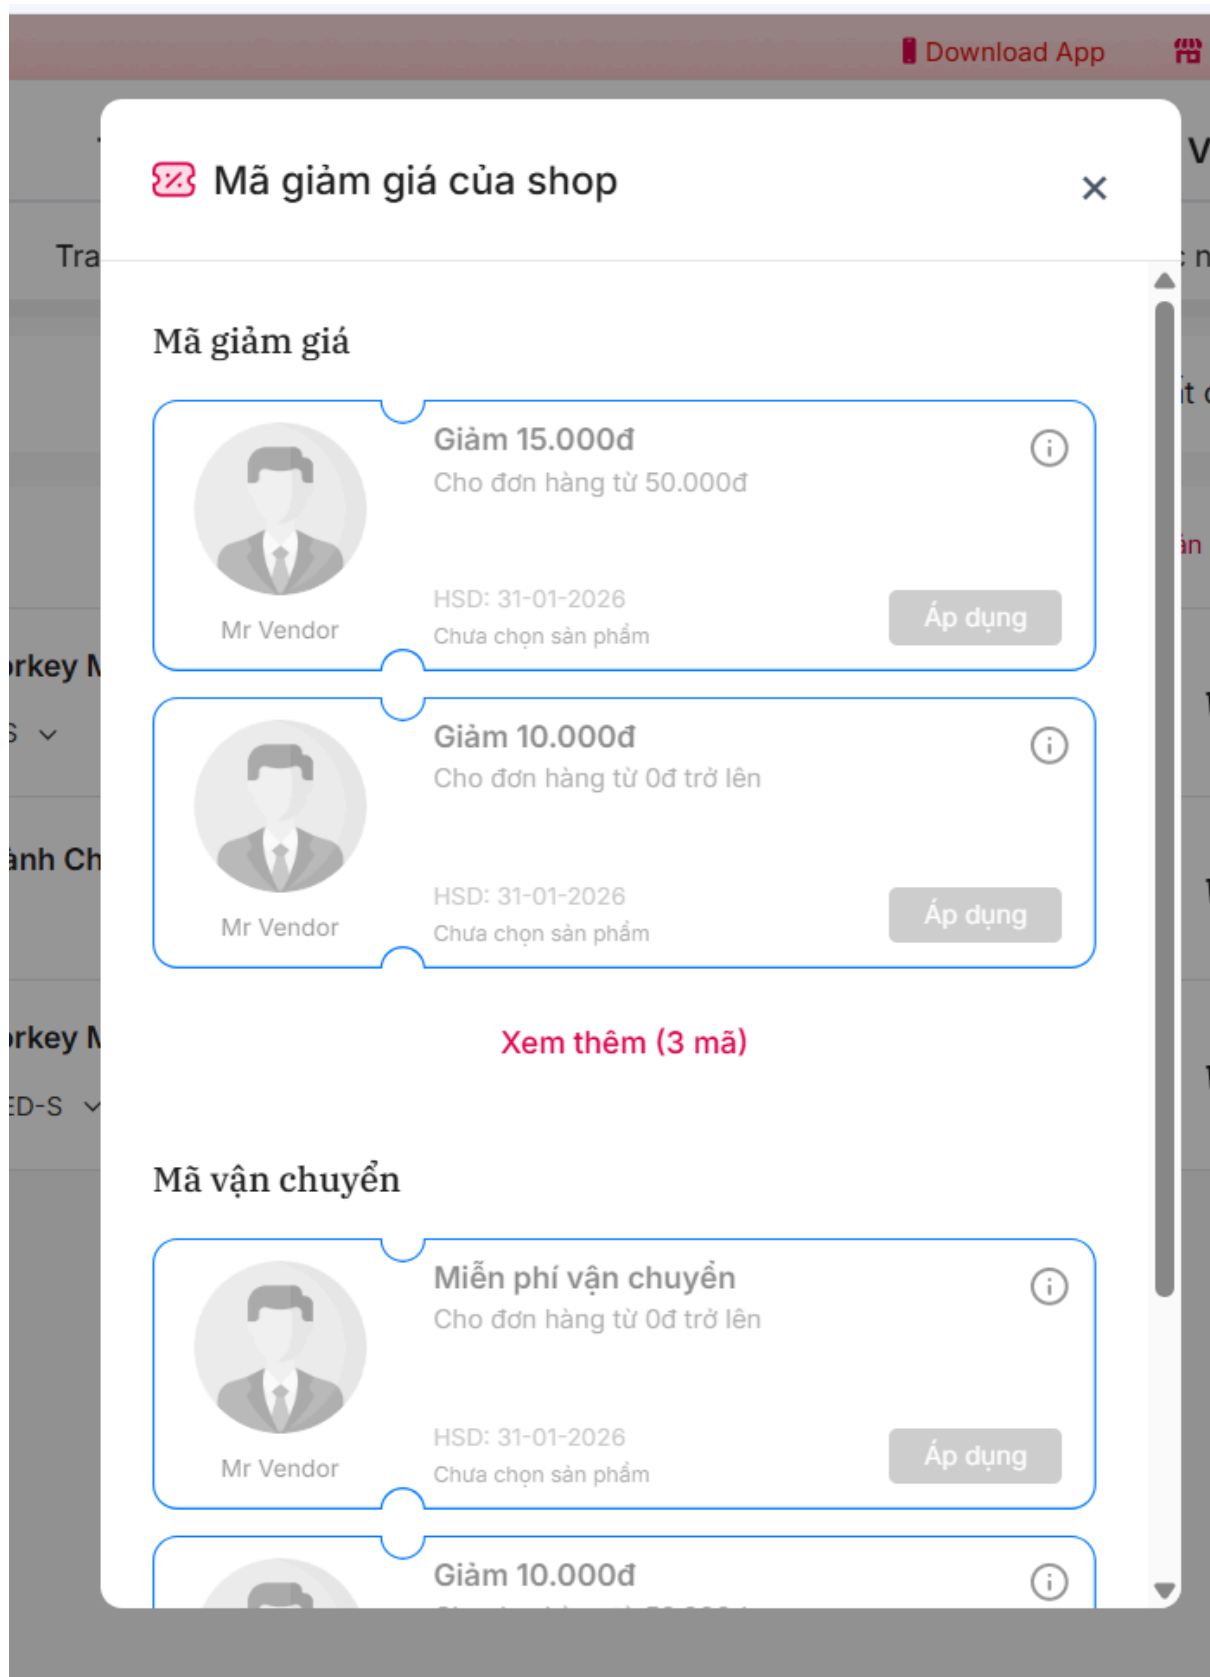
Download App

Tra

rkey M
S

ành Ch

rkey M
ED-S

Mã giảm giá của shop

×

Mã giảm giá

Mr Vendor

Giảm 15.000đ
Cho đơn hàng từ 50.000đ
HSD: 31-01-2026
Chưa chọn sản phẩm
Áp dụng

Mr Vendor

Giảm 10.000đ
Cho đơn hàng từ 0đ trở lên
HSD: 31-01-2026
Chưa chọn sản phẩm
Áp dụng

Xem thêm (3 mã)

Mã vận chuyển

Mr Vendor

Miễn phí vận chuyển
Cho đơn hàng từ 0đ trở lên
HSD: 31-01-2026
Chưa chọn sản phẩm
Áp dụng

Giảm 10.000đ
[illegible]